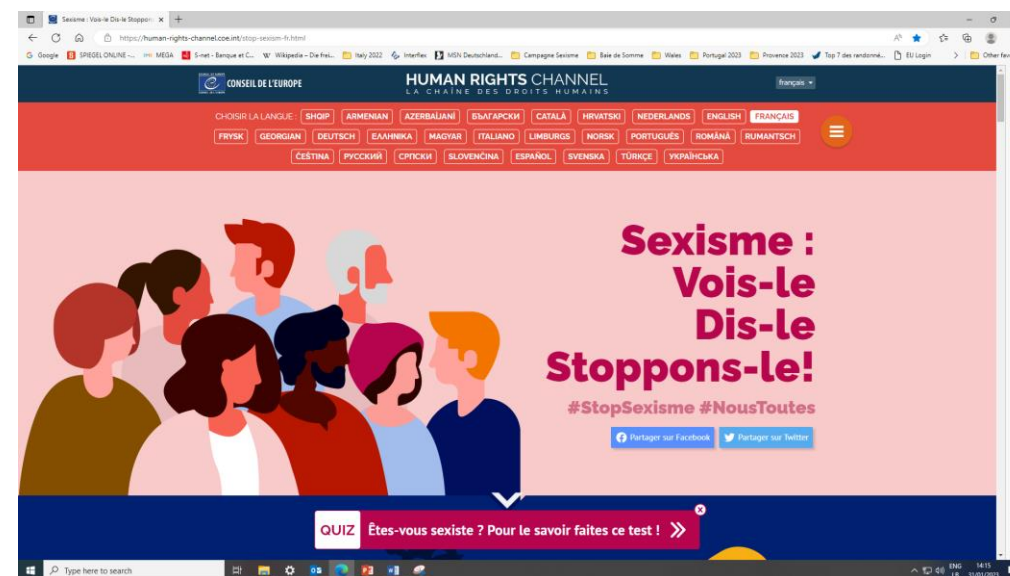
Sexisme : Vois-le Dis-le Stoppo ×

https://human-rights-channel.coe.int/stop-sexism-fr.html

Google SPIEGEL ONLINE -... MEGA S-net - Banque et C... Wikipedia – Die frei... Italy 2022 Interflex MSN Deutschland... Campagne Sexisme Baie de Somme Wales Portugal 2023 Provence 2023 Top 7 des randonné... EU Login Other fav

CONSEIL DE L'EUROPE

HUMAN RIGHTS CHANNEL
LA CHAÎNE DES DROITS HUMAINS

français

CHOISIR LA LANGUE : SHQIP ARMENIAN AZERBAIJANI БЪЛГАРСКИ CATALÀ HRVATSKI NEDERLANDS ENGLISH FRANÇAIS FRYSK GEORGIAN DEUTSCH ΕΛΛΗΝΙΚΑ MAGYAR ITALIANO LIMBURGS NORSK PORTUGUÊS ROMÂNĂ RUMANTSCH ČEŠTINA РУССКИЙ СРПСКИ SLOVENČINA ESPAÑOL SVENSKA TÜRKÇE УКРАЇНСЬКА

Sexisme :
Vois-le
Dis-le
Stoppons-le!

#StopSexisme #NousToutes

Partager sur Facebook
Partager sur Twitter

QUIZ Êtes-vous sexiste ? Pour le savoir faites ce test !

Type here to search

ENG
14:15